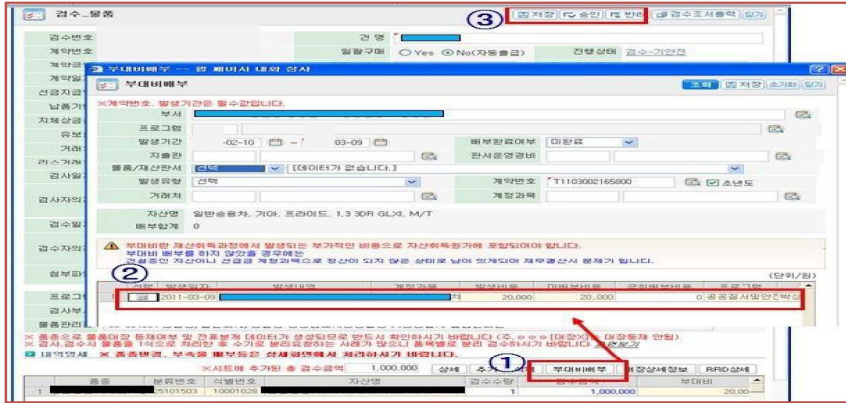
검수_물품

③ 저장 승인 반려 검수조서출력 닫기

검수번호
계약번호
건 명
일괄구매 ○ Yes ⦿ No(자동출금)
진행상태 검수-기안전

부대비배부 -- 웹 페이지 대화 상자

부대비배부

조회 저장 초기화 닫기

※계약번호, 발생기간을 필수입니다.

부서
프로그램
발생기간 -02-10 ~ 03-09
배부완료여부 미완료
지출관
관서운영경비
물품/재산관서 [데이터가 없습니다.]
발생유형 전체
계약번호 T1103002165800 초년도
거래처
계정과목
자산명 일반승용차, 기아, 프라이드, 1.3 3DR GLX, M/T
배부합계 0

부대비란 재산취득과정에서 발생되는 부가적인 비용으로 자산취득원가에 포함되어야 합니다.
부대비 배부를 하지 않았을 경우에는
건설중인 자산이나 선급금 계정과목으로 정산이 되지 않은 상태로 남아 있게되어 재무결산시 문제가 됩니다.

②

(단위/원)

| 선택 | 발생일자 | 발생내역 | 계정과목 | 발생비금액 | 미배부금액 | 금회배부금액 | 프로그램 |
|---|---|---|---|---|---|---|---|
| | 2011-03-09 | | 처 | 20,000 | 20,000 | 0 | 공공질서및안전확보 |

※ 물품으로 물품대장 등재여부 및 전표분개 데이터가 생성되므로 반드시 확인하시기 바랍니다 (주. ○○○[대장X] 대장등재 안됨)
※ 검사, 검수시 물품을 1식으로 처리한 후 수기로 분리요청하는 사례가 많으니 품목별로 분리 검수하시기 바랍니다
※ 품종변경, 부속품 배부등은 상세화면에서 처리하시기 바랍니다.

※시트에 추가된 총 검수금액 1,000,000 상세 추가 ① 부대비배부 대장상세정보 RRD상세

| 품종 | 분류번호 | 식별번호 | 자산명 | 검수수량 | 검수금액 | 부대비 |
|---|---|---|---|---|---|---|
| 1 | 25101503 | 10001029 | | 1 | 1,000,000 | 20,00 |